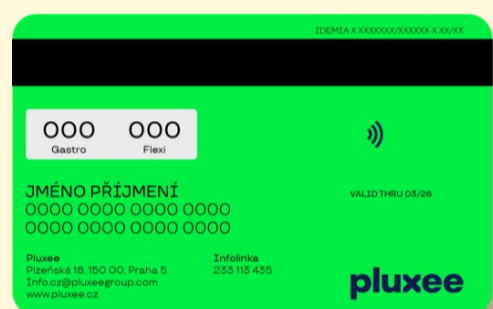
IDEMIA X XXXXXXX/XXXXXX X XX/XX

000
Gastro

000
Flexi

JMÉNO PŘÍJMENÍ
0000 0000 0000 0000
0000 0000 0000 0000

VALID THRU 03/26

Pluxee
Plzeňská 18, 150 00, Praha 5
Info.cz@pluxeegroup.com
www.pluxee.cz

Infolinka
233 113 435

pluxee